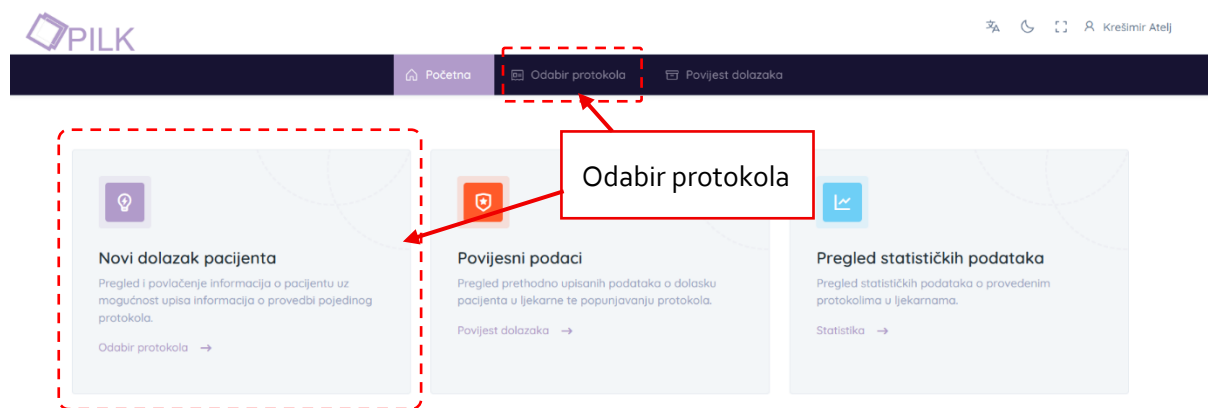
PILK

Krešimir Atelj

Početna Odabir protokola Povijest dolazaka

Odabir protokola

Novi dolazak pacijenta

Pregled i povlačenje informacija o pacijentu uz mogućnost upisa informacija o provedbi pojedinog protokola.

Odabir protokola →

Povijesni podaci

Pregled prethodno upisanih podataka o dolasku pacijenta u ljekarne te popunjavanju protokola.

Povijest dolazaka →

Pregled statističkih podataka

Pregled statističkih podataka o provedenim protokolima u ljekarnama.

Statistika →